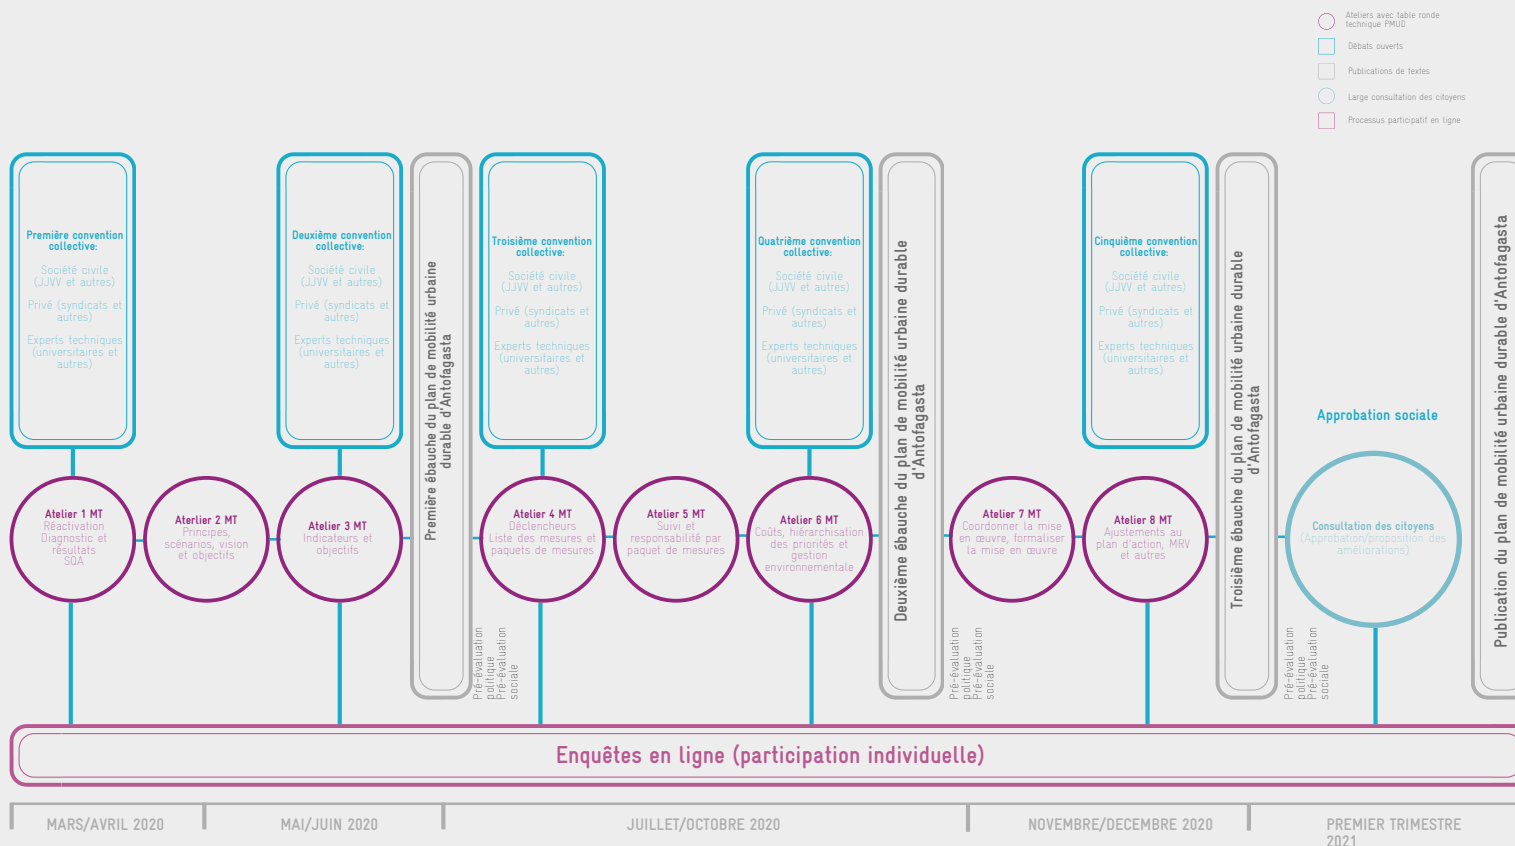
Ateliers avec table ronde technique PMUD

Débats ouverts

Publications de textes

Large consultation des citoyens

Processus participatif en ligne

Première convention collective:
Société civile (JJVV et autres)
Privé (syndicats et autres)
Experts techniques (universitaires et autres)

Deuxième convention collective:
Société civile (JJVV et autres)
Privé (syndicats et autres)
Experts techniques (universitaires et autres)

Première ébauche du plan de mobilité urbaine durable d'Antofagasta

Troisième convention collective:
Société civile (JJVV et autres)
Privé (syndicats et autres)
Experts techniques (universitaires et autres)

Quatrième convention collective:
Société civile (JJVV et autres)
Privé (syndicats et autres)
Experts techniques (universitaires et autres)

Deuxième ébauche du plan de mobilité urbaine durable d'Antofagasta

Cinquième convention collective:
Société civile (JJVV et autres)
Privé (syndicats et autres)
Experts techniques (universitaires et autres)

Troisième ébauche du plan de mobilité urbaine durable d'Antofagasta

Approbation sociale

Publication du plan de mobilité urbaine durable d'Antofagasta

Atelier 1 MT
Réactivation Diagnostic et résultats SQA

Aterlier 2 MT
Principes, scénarios, vision et objectifs

Atelier 3 MT
Indicateurs et objectifs

Atelier 4 MT
Déclencheurs Liste des mesures et paquets de mesures

Atelier 5 MT
Suivi et responsabilité par paquet de mesures

Atelier 6 MT
Coûts, hiérarchisation des priorités et gestion environnementale

Atelier 7 MT
Coordonner la mise en œuvre, formaliser la mise en œuvre

Atelier 8 MT
Ajustements au plan d'action, MRV et autres

Consultation des citoyens
(Approbation/proposition des améliorations)

Pré-évaluation politique
Pré-évaluation sociale

Pré-évaluation politique
Pré-évaluation sociale

Pré-évaluation politique
Pré-évaluation sociale

Enquêtes en ligne (participation individuelle)

MARS/AVRIL 2020

MAI/JUIN 2020

JUILLET/OCTOBRE 2020

NOVEMBRE/DECEMBRE 2020

PREMIER TRIMESTRE 2021